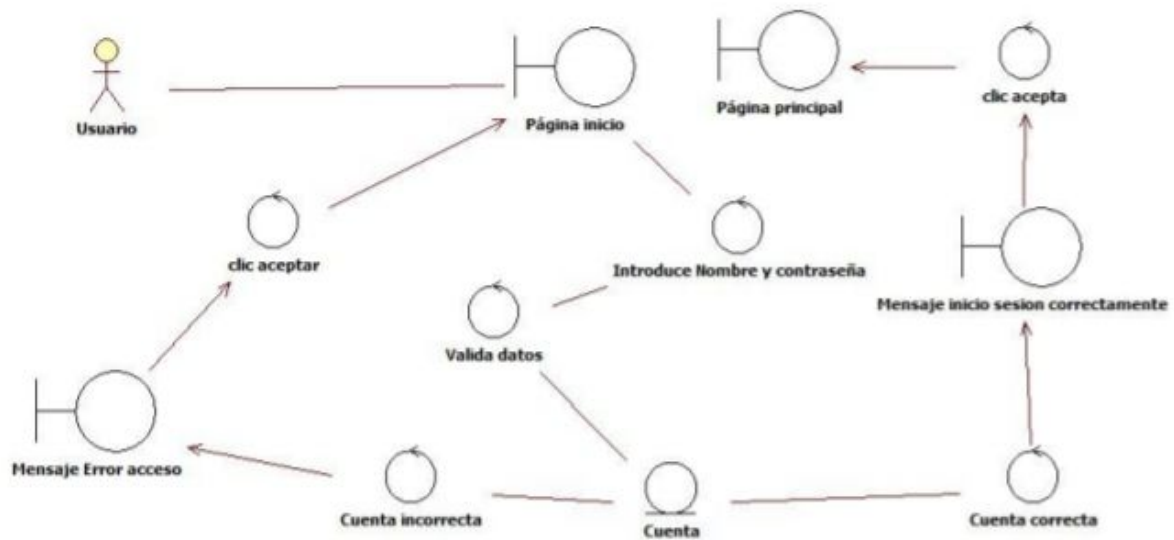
Usuario

Página inicio

Página principal

clic acepta

clic aceptar

Introduce Nombre y contraseña

Mensaje inicio sesion correctamente

Valida datos

Mensaje Error acceso

Cuenta incorrecta

Cuenta

Cuenta correcta